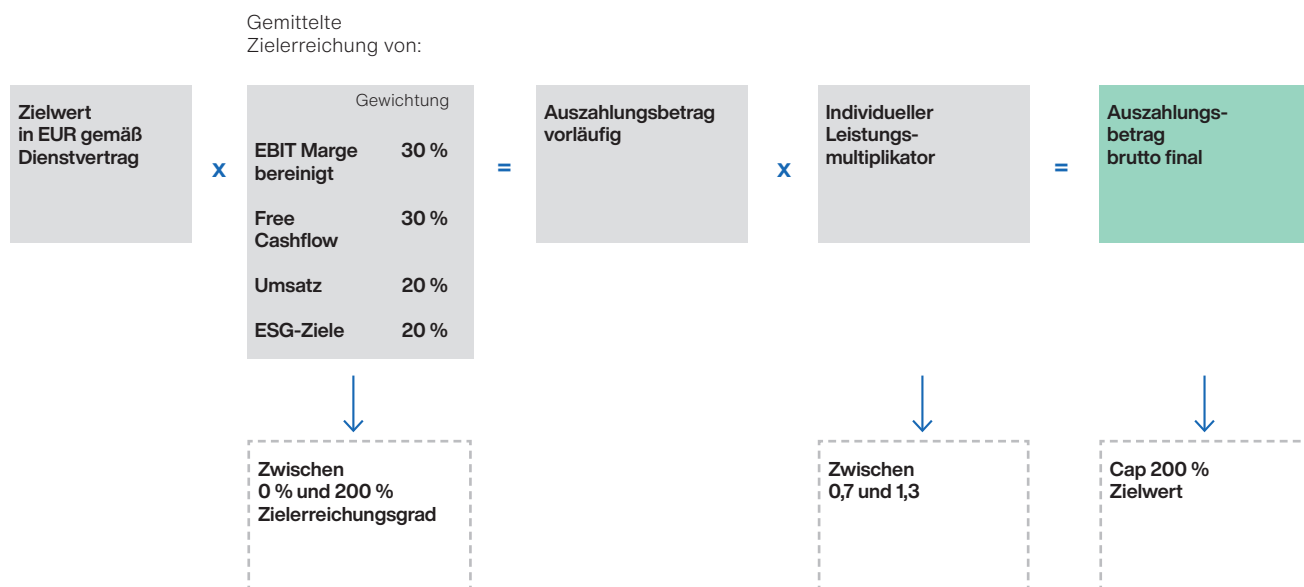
Gemittelte Zielerreichung von:

Zielwert in EUR gemäß Dienstvertrag

x

Gewichtung

EBIT Marge bereinigt 30 %

Free Cashflow 30 %

Umsatz 20 %

ESG-Ziele 20 %

=

Auszahlungsbetrag vorläufig

x

Individueller Leistungsmultiplikator

=

Auszahlungsbetrag brutto final

Zwischen 0 % und 200 % Zielerreichungsgrad

Zwischen 0,7 und 1,3

Cap 200 % Zielwert